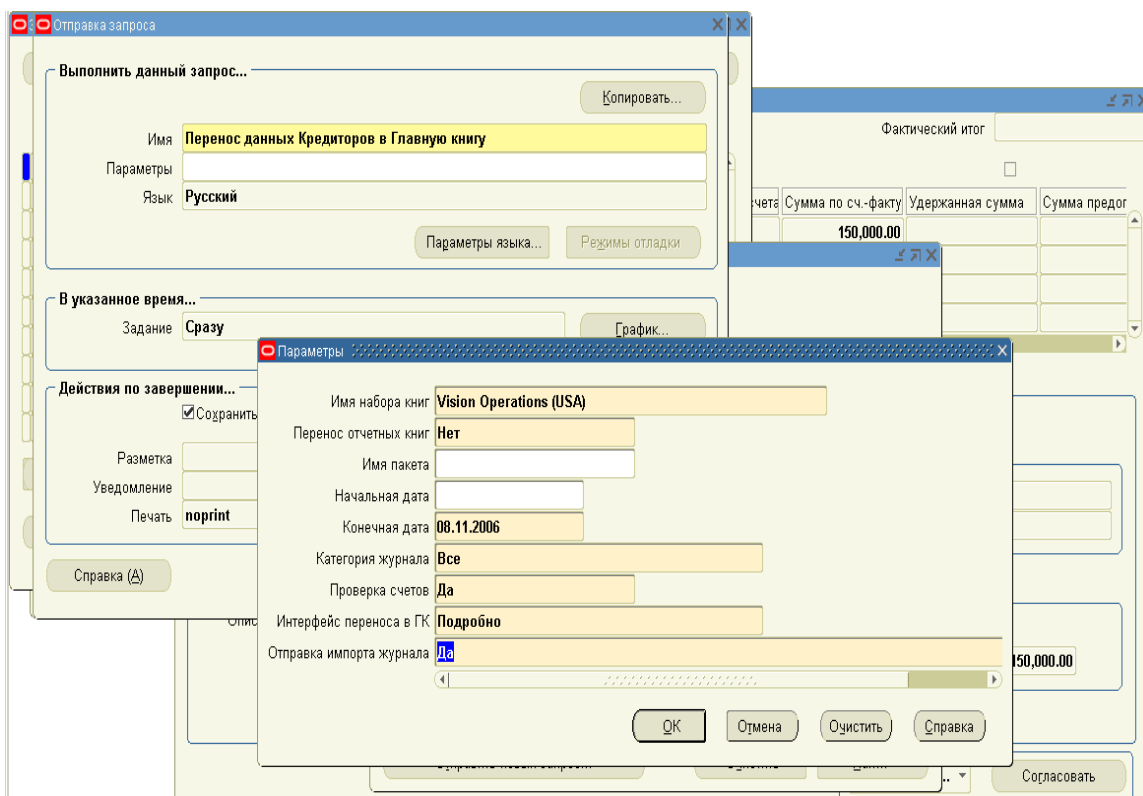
Отправка запроса

Выполнить данный запрос...

Копировать...

Имя Перенос данных Кредиторов в Главную книгу
Параметры
Язык Русский

Параметры языка... Режимы отладки

В указанное время...

Задание Сразу

График...

Действия по завершении...

Сохранить

Разметка
Уведомление
Печать noprint

Справка (A)

Фактический итог

счета | Сумма по сч.-факту | Удержанная сумма | Сумма предог
150,000.00

150,000.00

Согласовать

Параметры

Имя набора книг Vision Operations (USA)
Перенос отчетных книг Нет
Имя пакета
Начальная дата
Конечная дата 08.11.2006
Категория журнала Все
Проверка счетов Да
Интерфейс переноса в ГК Подробно
Отправка импорта журнала Да

OK Отмена Очистить Справка